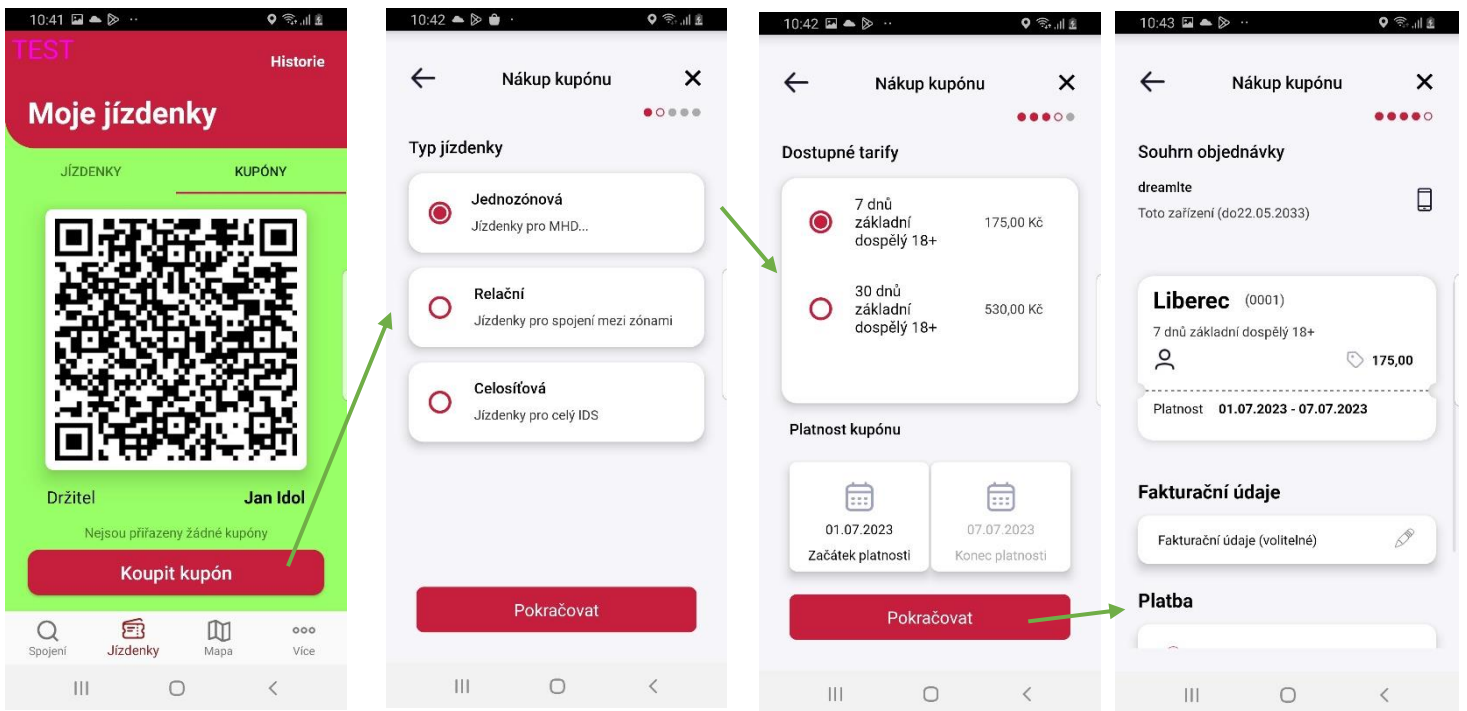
10:41

TEST

Historie

Moje jízdenky

JÍZDENKY

KUPÓNY

Držitel

Jan Idol

Nejsou přiřazeny žádné kupóny

Koupit kupón

Spojení

Jízdenky

Mapa

Více

10:42

Nákup kupónu

Typ jízdenky

Jednozónová

Jízdenky pro MHD...

Relační

Jízdenky pro spojení mezi zónami

Celosíťová

Jízdenky pro celý IDS

Pokračovat

10:42

Nákup kupónu

Dostupné tarify

7 dnů základní dospělý 18+

175,00 Kč

30 dnů základní dospělý 18+

530,00 Kč

Platnost kupónu

01.07.2023

Začátek platnosti

07.07.2023

Konec platnosti

Pokračovat

10:43

Nákup kupónu

Souhrn objednávky

dreamlte

Toto zařízení (do22.05.2033)

Liberec (0001)

7 dnů základní dospělý 18+

175,00

Platnost 01.07.2023 - 07.07.2023

Fakturační údaje

Fakturační údaje (volitelné)

Platba